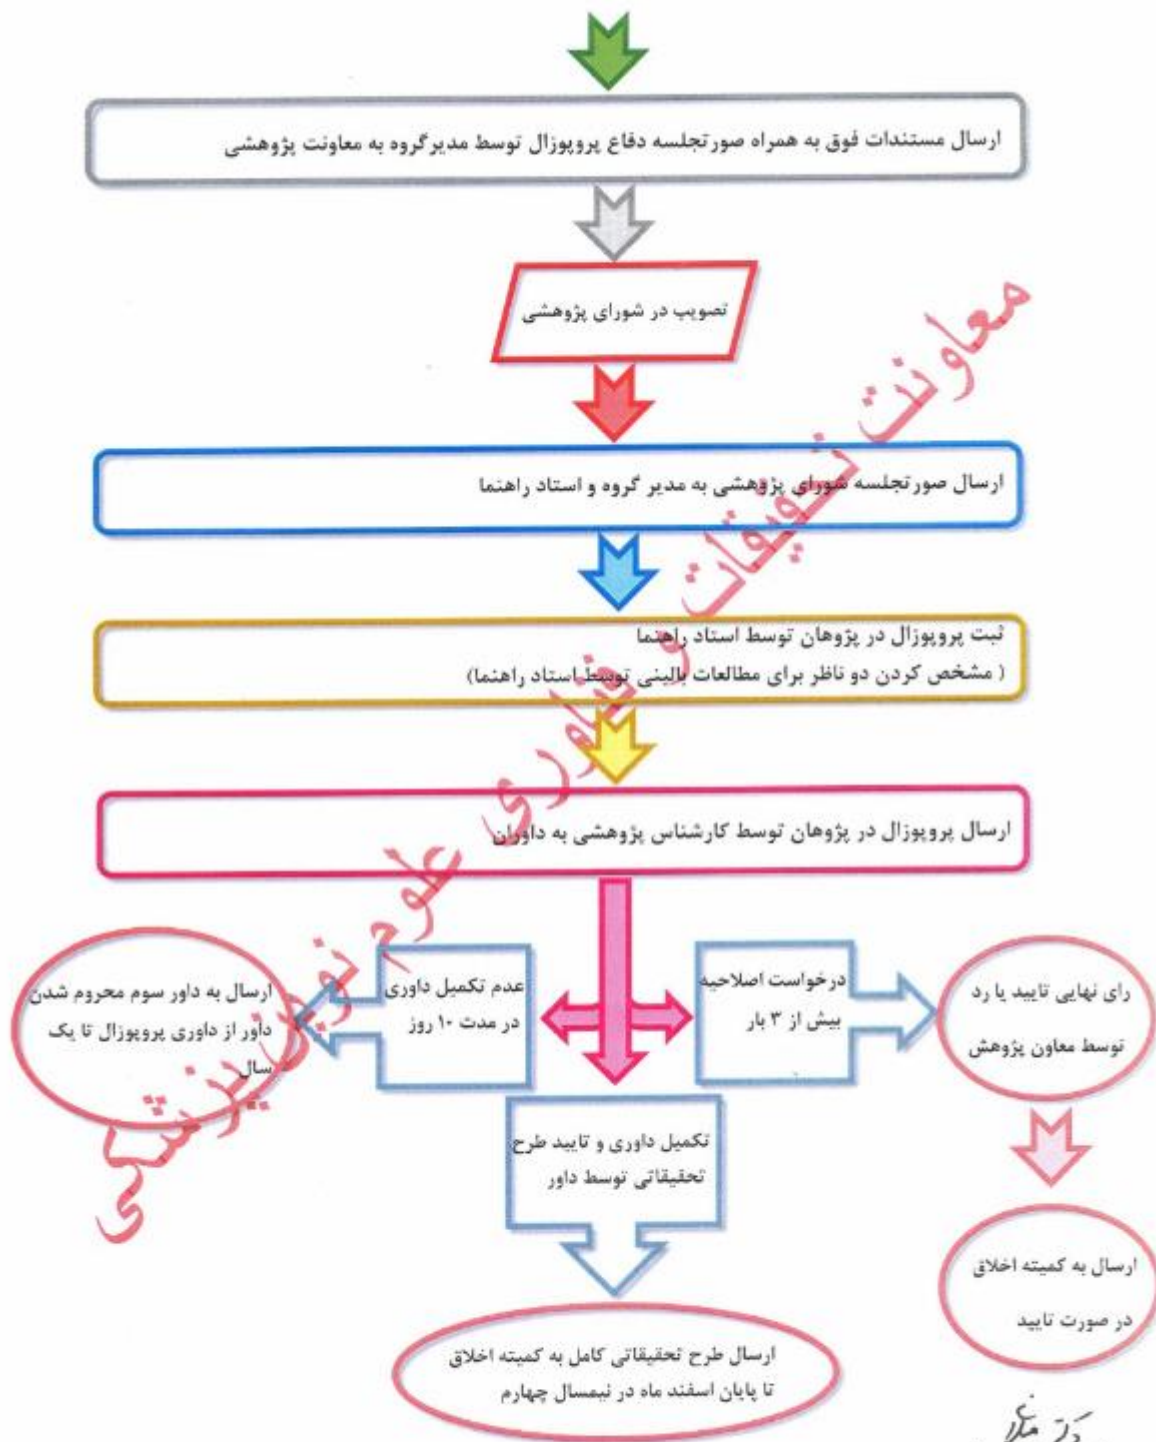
ارسال مستندات فوق به همراه صورتجلسه دفاع پروپوزال توسط مدیرگروه به معاونت پژوهشی

تصویب در شورای پژوهشی

ارسال صورتجلسه شورای پژوهشی به مدیر گروه و استاد راهنما

ثبت پروپوزال در پژوهان توسط استاد راهنما
( مشخص کردن دو ناظر برای مطالعات بالینی توسط استاد راهنما)

ارسال پروپوزال در پژوهان توسط کارشناس پژوهشی به داوران

ارسال به داور سوم محروم شدن داور از داوری پروپوزال تا یک سال

عدم تکمیل داوری در مدت ۱۰ روز

درخواست اصلاحیه بیش از ۳ بار

رای نهایی تایید یا رد توسط معاون پژوهش

تکمیل داوری و تایید طرح تحقیقاتی توسط داور

ارسال به کمیته اخلاق در صورت تایید

ارسال طرح تحقیقاتی کامل به کمیته اخلاق تا پایان اسفند ماه در نیمسال چهارم

معاونت تحقیقات و فناوری علوم پزشکی

دکتر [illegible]